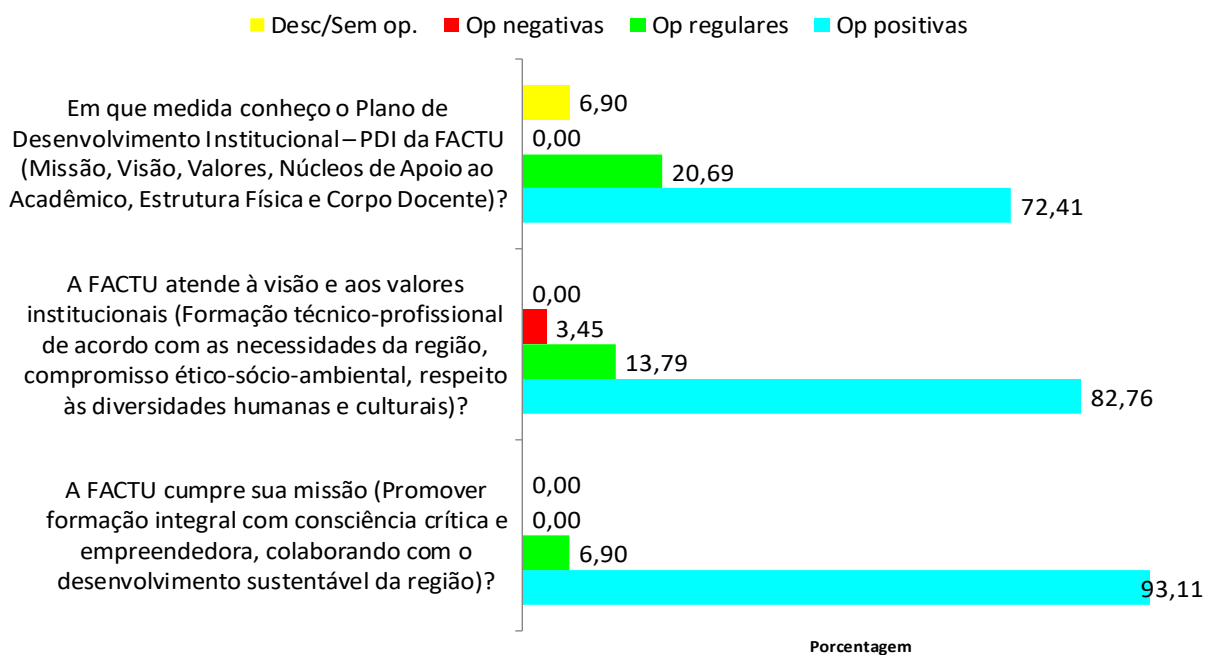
Desc/Sem op. Op negativas Op regulares Op positivas

Em que medida conheço o Plano de Desenvolvimento Institucional – PDI da FACTU (Missão, Visão, Valores, Núcleos de Apoio ao Acadêmico, Estrutura Física e Corpo Docente)?

6,90
0,00
20,69
72,41

A FACTU atende à visão e aos valores institucionais (Formação técnico-profissional de acordo com as necessidades da região, compromisso ético-sócio-ambiental, respeito às diversidades humanas e culturais)?

0,00
3,45
13,79
82,76

A FACTU cumpre sua missão (Promover formação integral com consciência crítica e empreendedora, colaborando com o desenvolvimento sustentável da região)?

0,00
0,00
6,90
93,11

Porcentagem